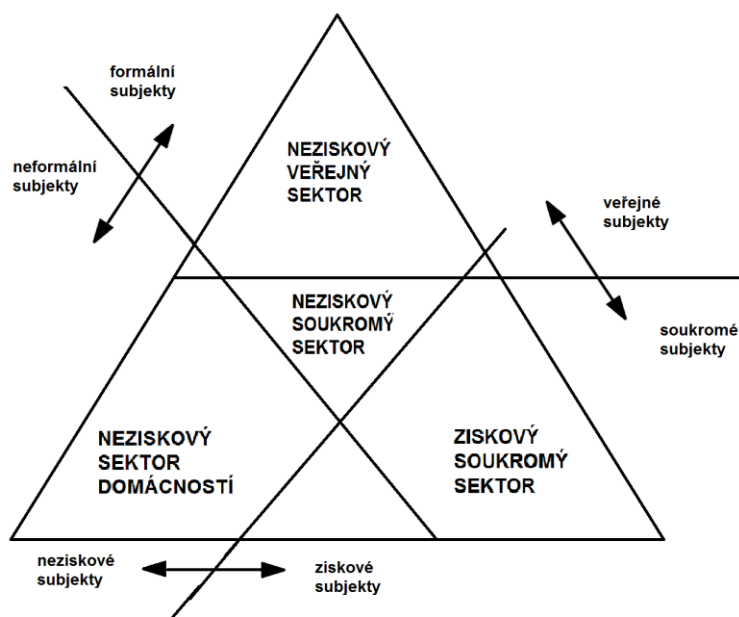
formální subjekty

neformální subjekty

NEZISKOVÝ VEŘEJNÝ SEKTOR

veřejné subjekty

NEZISKOVÝ SOUKROMÝ SEKTOR

soukromé subjekty

NEZISKOVÝ SEKTOR DOMÁCNOSTÍ

ZISKOVÝ SOUKROMÝ SEKTOR

neziskové subjekty

ziskové subjekty